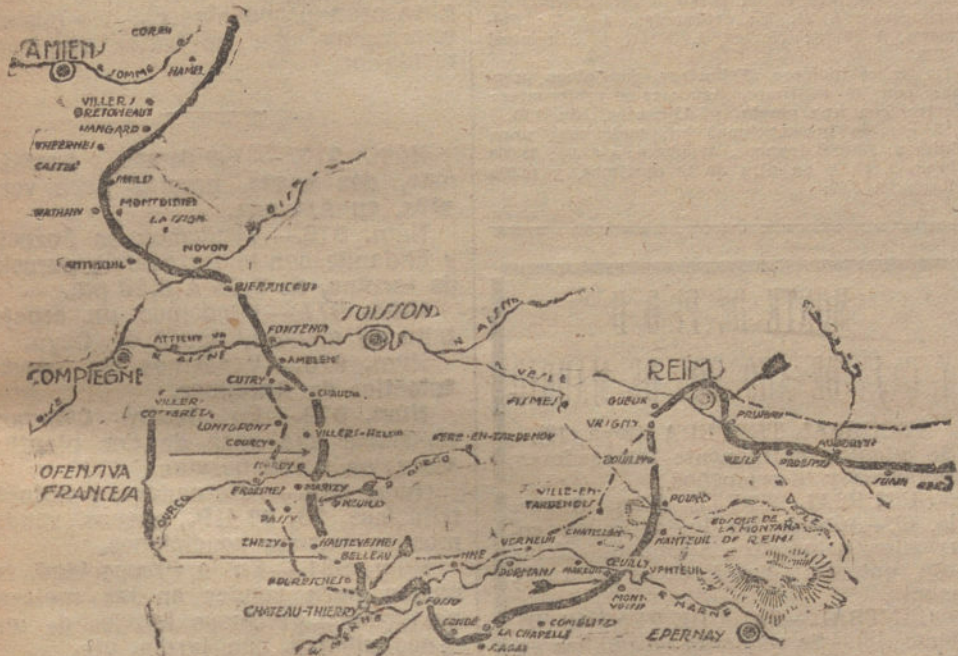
AMIENS
CORBI
SOMME
HAMEL
VILLERS BRETONEAUX
HANGARD
THERNES
CASTEL
MORLU
MONTDIDIER
RATHAM
LASSIGN.
NOYON
ANTHEUIL
RIBECOURT
OISE
SOISSONS
AISNE
ATTICHY
FONTENOY
R. AISNE
COMPIEGNE
AMBLENY
CUTRY
CHAUDUN
VILLER-COTTERETS
LONGPONT
VILLERS-HELEN
COURCY
FERE-EN-TARDENOIS
OURCQ
OFENSIVA FRANCESA
FRESNES
MARIZY
NEUILLY
PASSY
THEZY
HAUTEVESNES
BELLEAU
BOURESCHES
CHATEAU-THIERRY
MARNE
REIMS
VESLE
FISMES
GUEUX
VRIGNY
PRUNAY
MORONVILLE
SILLERY
PROSNES
SUIPPE
VILLE-EN-TARDENOIS
POURCY
CHATILLON
VERNEUIL
BOSQUE DE LA MONTAÑA DE REIMS
MARTEUIL
CEUILLY
DORMANS
VENTEUIL
MONT-VOISIN
MARNE
EPERNAY
COMBLIZY
LA CHAPELLE
CONDE
FOSSOY